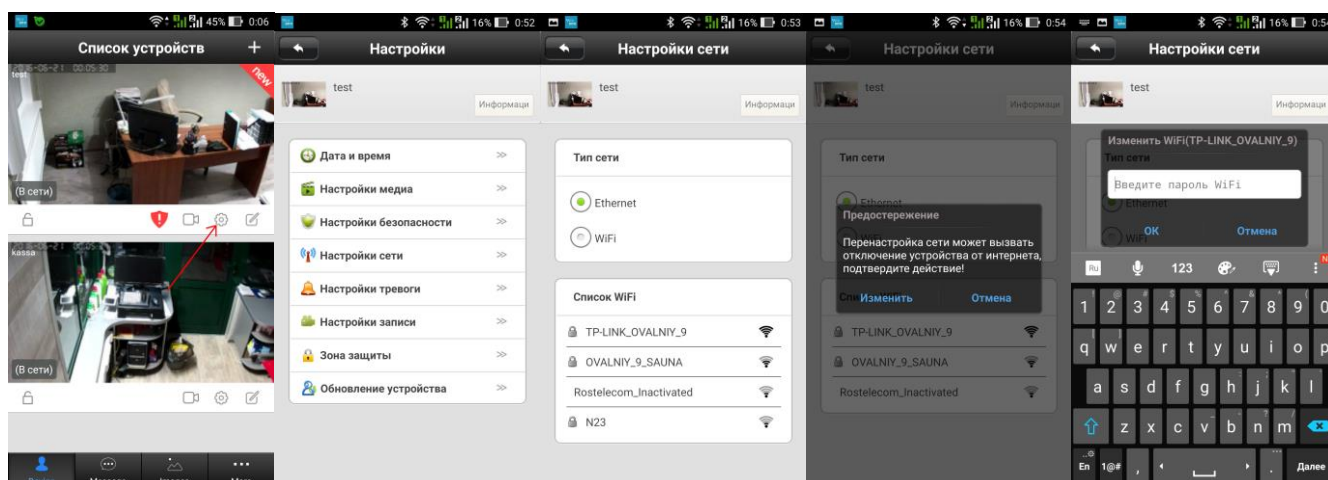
45% 0:06

Список устройств +

2015-05-21 00:05:30
test
New
(В сети)

kassa
(В сети)

16% 0:52

Настройки

test
Информаци

Дата и время
Настройки медиа
Настройки безопасности
Настройки сети
Настройки тревоги
Настройки записи
Зона защиты
Обновление устройства

16% 0:53

Настройки сети

test
Информаци

Тип сети
Ethernet
WiFi

Список WiFi
TP-LINK_OVALNIY_9
OVALNIY_9_SAUNA
Rostelecom_Inactivated
N23

16% 0:54

Настройки сети

test
Информаци

Тип сети
Ethernet

Предостережение
Перенастройка сети может вызвать отключение устройства от интернета, подтвердите действие!
Изменить Отмена

TP-LINK_OVALNIY_9
OVALNIY_9_SAUNA
Rostelecom_Inactivated

16% 0:54

Настройки сети

test
Информаци

Изменить WiFi(TP-LINK_OVALNIY_9)
Тип сети
Введите пароль WiFi
Ethernet
WiFi ОК Отмена

Ru 123
1 2 3 4 5 6 7 8 9 0
q w e r t y u i o p
a s d f g h j k l
z x c v b n m
En 1@# , . Далее